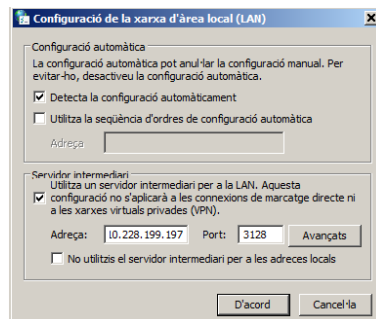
Configuració de la xarxa d'àrea local (LAN)

Configuració automàtica
La configuració automàtica pot anul·lar la configuració manual. Per evitar-ho, desactiveu la configuració automàtica.

Detecta la configuració automàticament

Utilitza la seqüència d'ordres de configuració automàtica

Adreça

Servidor intermediari
Utilitza un servidor intermediari per a la LAN. Aquesta configuració no s'aplicarà a les connexions de marcatge directe ni a les xarxes virtuals privades (VPN).

Adreça: 10.228.199.197 Port: 3128 Avançats

No utilitzis el servidor intermediari per a les adreces locals

D'acord Cancel·la